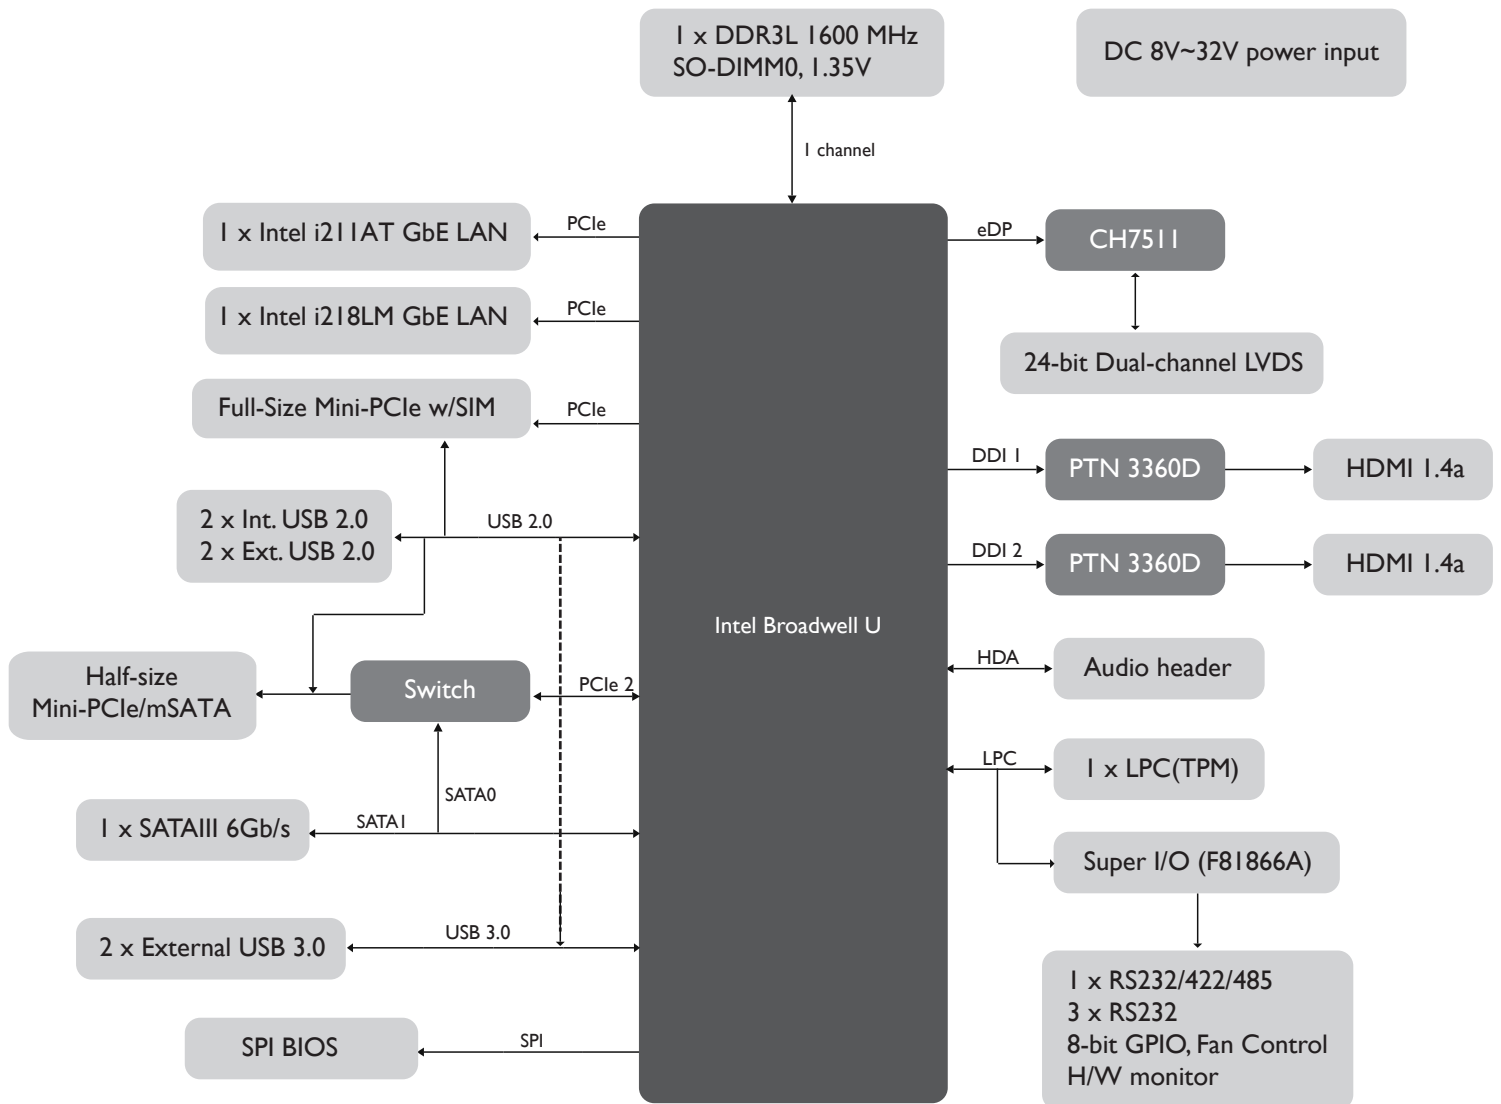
1 x DDR3L 1600 MHz
SO-DIMM0, 1.35V

DC 8V~32V power input

1 channel

1 x Intel i211AT GbE LAN

PCIe

1 x Intel i218LM GbE LAN

PCIe

Full-Size Mini-PCIe w/SIM

PCIe

2 x Int. USB 2.0
2 x Ext. USB 2.0

USB 2.0

Half-size
Mini-PCIe/mSATA

Switch

PCIe 2

SATA0

1 x SATAIII 6Gb/s

SATA1

2 x External USB 3.0

USB 3.0

SPI BIOS

SPI

Intel Broadwell U

eDP

CH7511

24-bit Dual-channel LVDS

DDI 1

PTN 3360D

HDMI 1.4a

DDI 2

PTN 3360D

HDMI 1.4a

HDA

Audio header

LPC

1 x LPC(TPM)

Super I/O (F81866A)

1 x RS232/422/485
3 x RS232
8-bit GPIO, Fan Control
H/W monitor